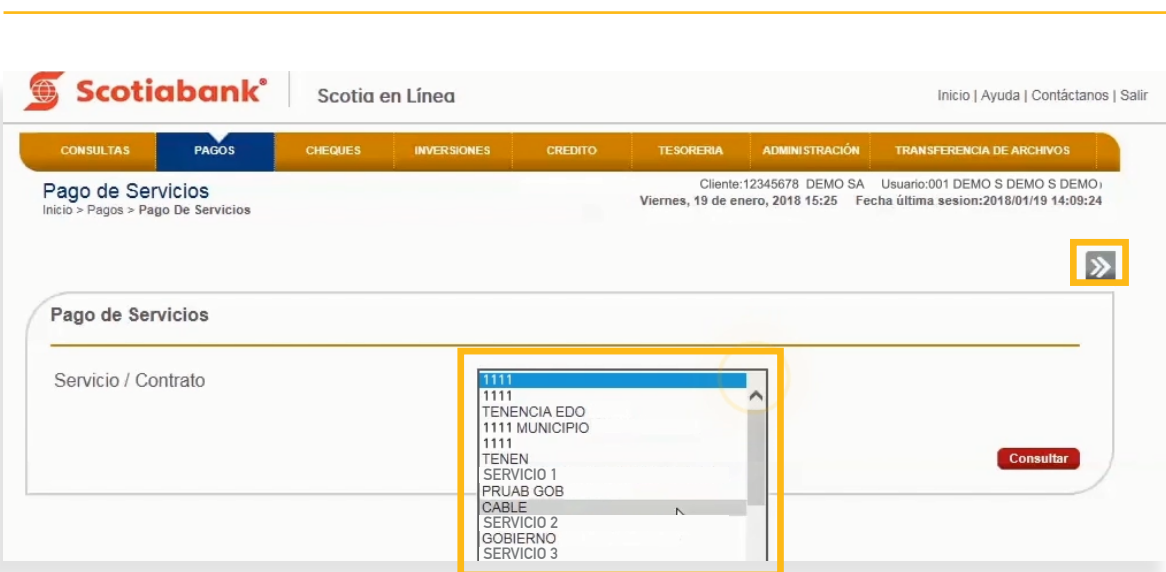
Scotiabank®
Scotia en Línea
Inicio | Ayuda | Contáctanos | Salir

CONSULTAS
PAGOS
CHEQUES
INVERSIONES
CREDITO
TESORERIA
ADMINISTRACIÓN
TRANSFERENCIA DE ARCHIVOS

Pago de Servicios
Inicio > Pagos > Pago De Servicios

Cliente:12345678 DEMO SA Usuario:001 DEMO S DEMO S DEMO
Viernes, 19 de enero, 2018 15:25 Fecha última sesion:2018/01/19 14:09:24

Pago de Servicios

Servicio / Contrato

1111
1111
TENENCIA EDO
1111 MUNICIPIO
1111
TENEN
SERVICIO 1
PRUAB GOB
CABLE
SERVICIO 2
GOBIERNO
SERVICIO 3

Consultar